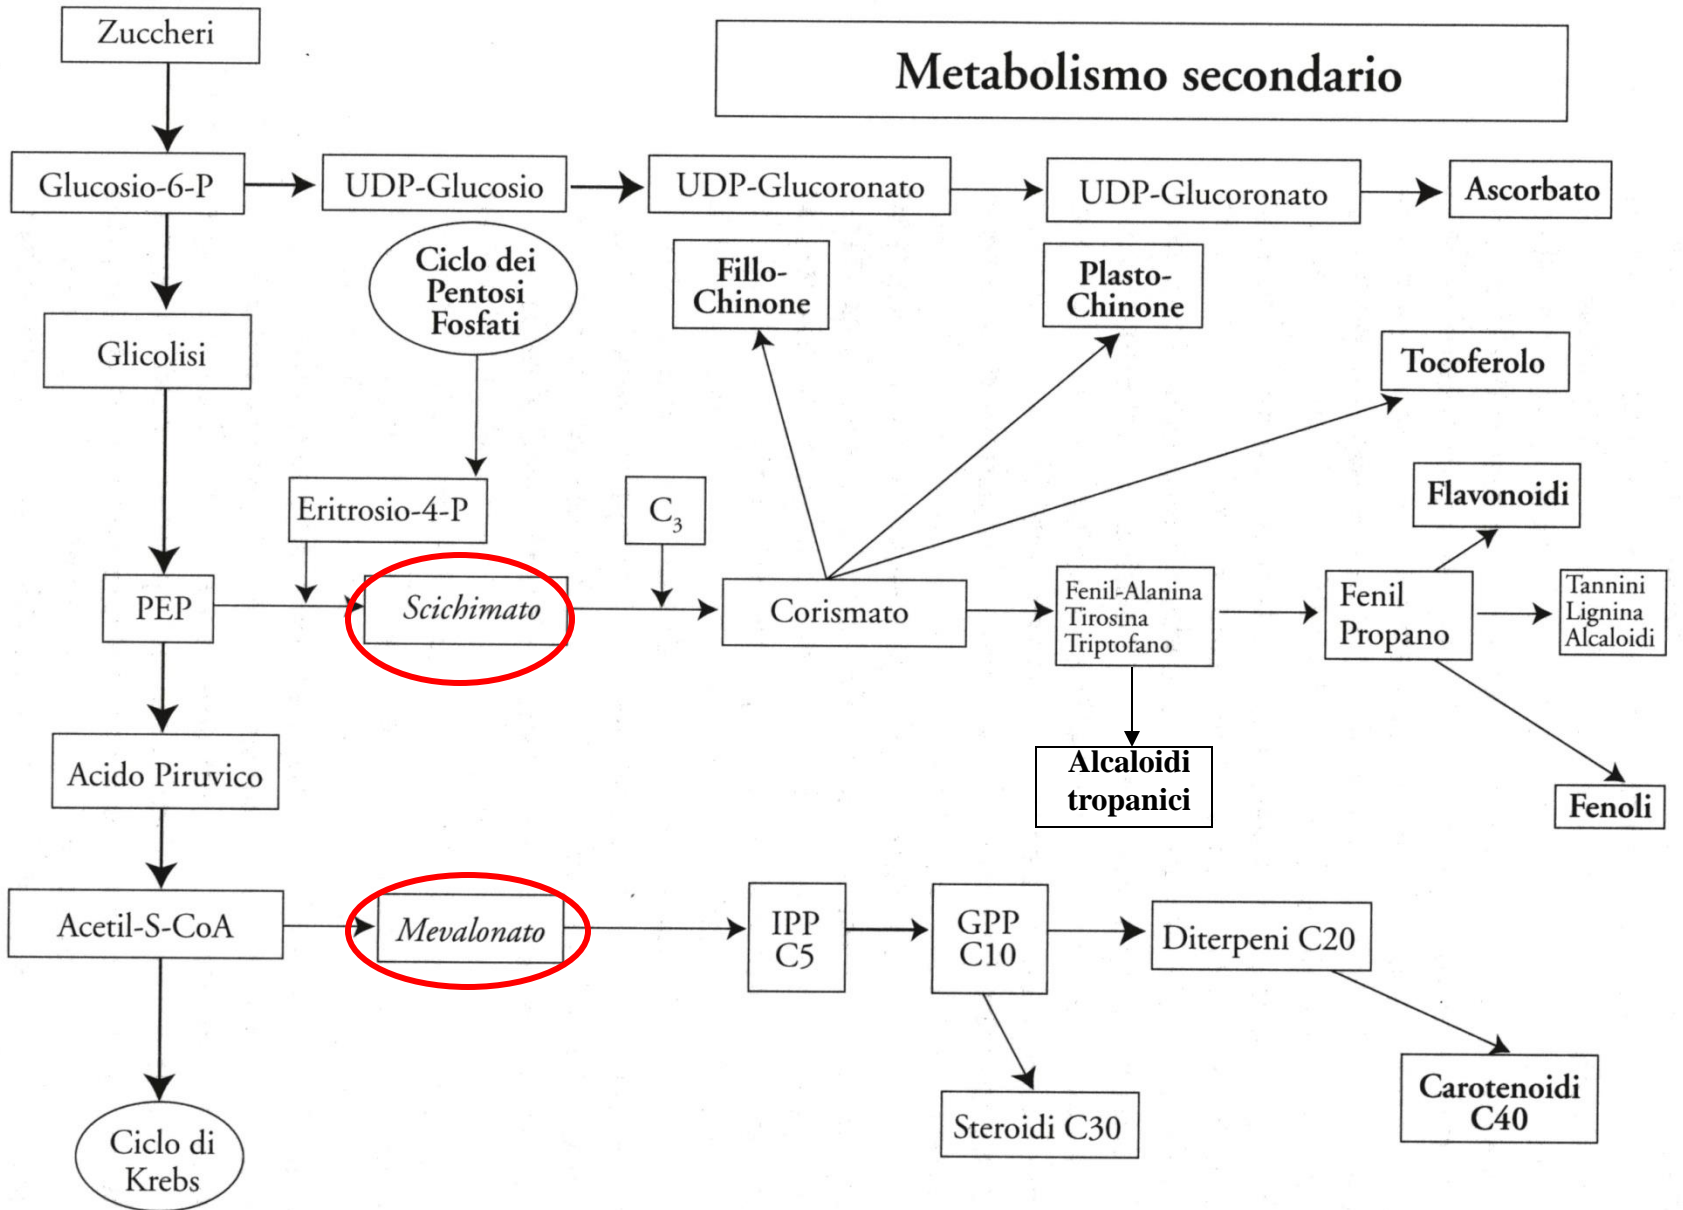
Zuccheri

Metabolismo secondario

Glucosio-6-P

UDP-Glucosio

UDP-Glucoronato

UDP-Glucoronato

Ascorbato

Ciclo dei Pentosi Fosfati

Fillo-Chinone

Plasto-Chinone

Tocoferolo

Glicolisi

Eritrosio-4-P

$C_3$

Flavonoidi

PEP

Scichimato

Corismato

Fenil-Alanina Tirosina Triptofano

Fenil Propano

Tannini Lignina Alcaloidi

Alcaloidi tropanici

Acido Piruvico

Fenoli

Acetil-S-CoA

Mevalonato

IPP C5

GPP C10

Diterpeni C20

Carotenoidi C40

Steroidi C30

Ciclo di Krebs